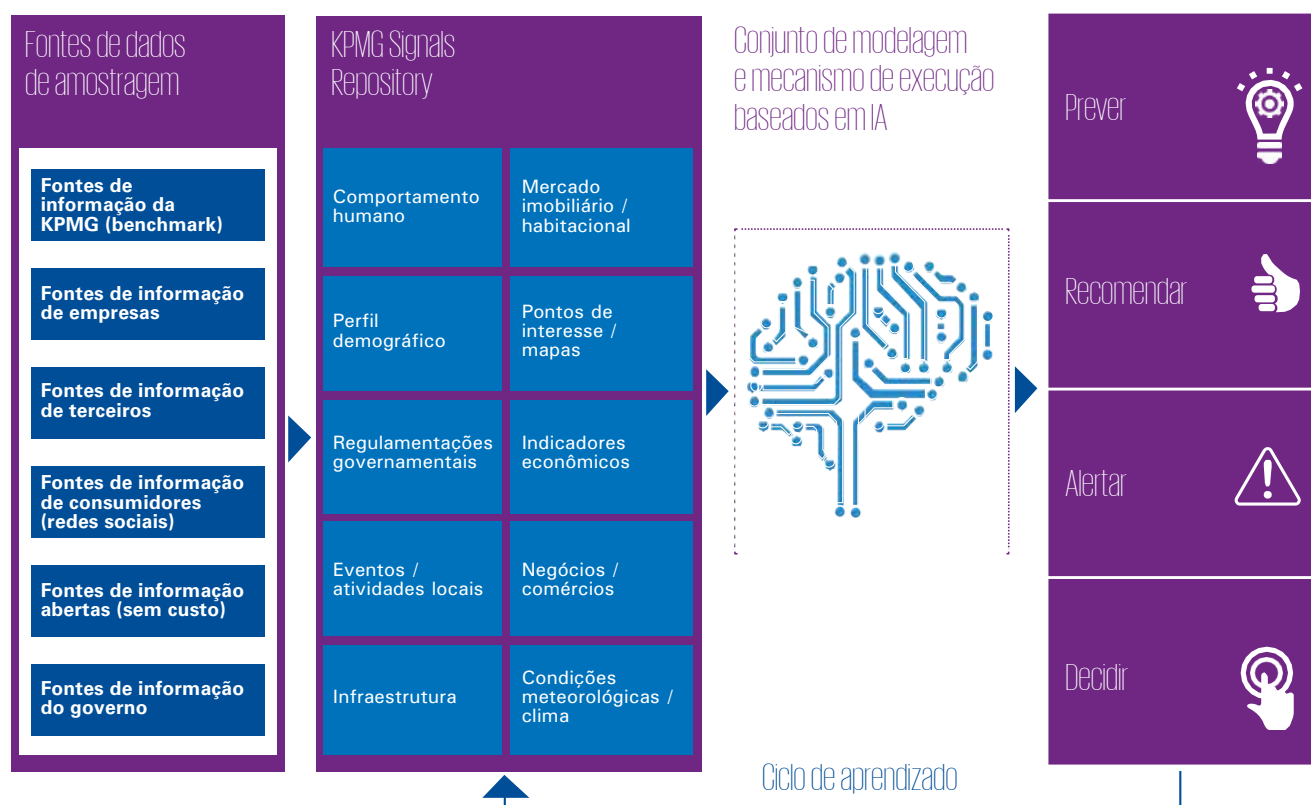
Fontes de dados de amostragem

Fontes de informação da KPMG (benchmark)

Fontes de informação de empresas

Fontes de informação de terceiros

Fontes de informação de consumidores (redes sociais)

Fontes de informação abertas (sem custo)

Fontes de informação do governo

KPMG Signals Repository

Comportamento humano

Mercado imobiliário / habitacional

Perfil demográfico

Pontos de interesse / mapas

Regulamentações governamentais

Indicadores econômicos

Eventos / atividades locais

Negócios / comércios

Infraestrutura

Condições meteorológicas / clima

Conjunto de modelagem e mecanismo de execução baseados em IA

Prever

Recomendar

Alertar

Decidir

Ciclo de aprendizado